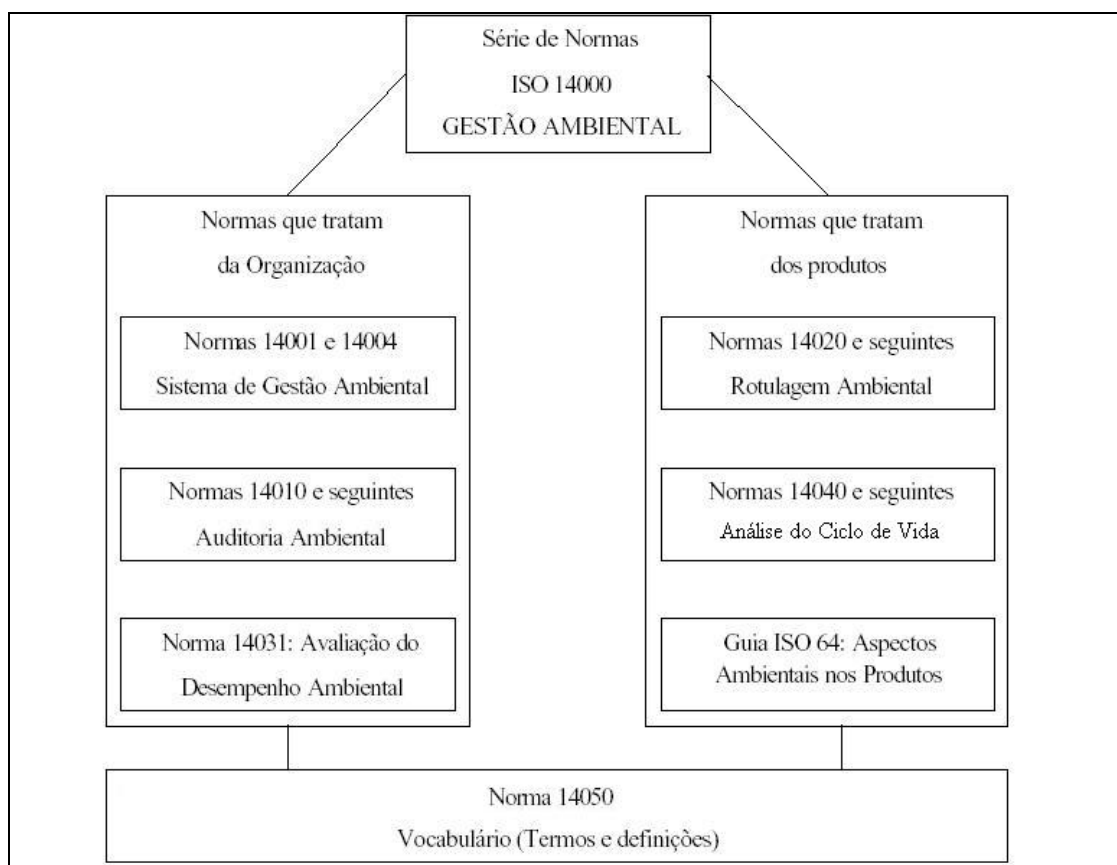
Série de Normas
ISO 14000
GESTÃO AMBIENTAL

Normas que tratam
da Organização

Normas 14001 e 14004
Sistema de Gestão Ambiental

Normas 14010 e seguintes
Auditoria Ambiental

Norma 14031: Avaliação do
Desempenho Ambiental

Normas que tratam
dos produtos

Normas 14020 e seguintes
Rotulagem Ambiental

Normas 14040 e seguintes
Análise do Ciclo de Vida

Guia ISO 64: Aspectos
Ambientais nos Produtos

Norma 14050
Vocabulário (Termos e definições)